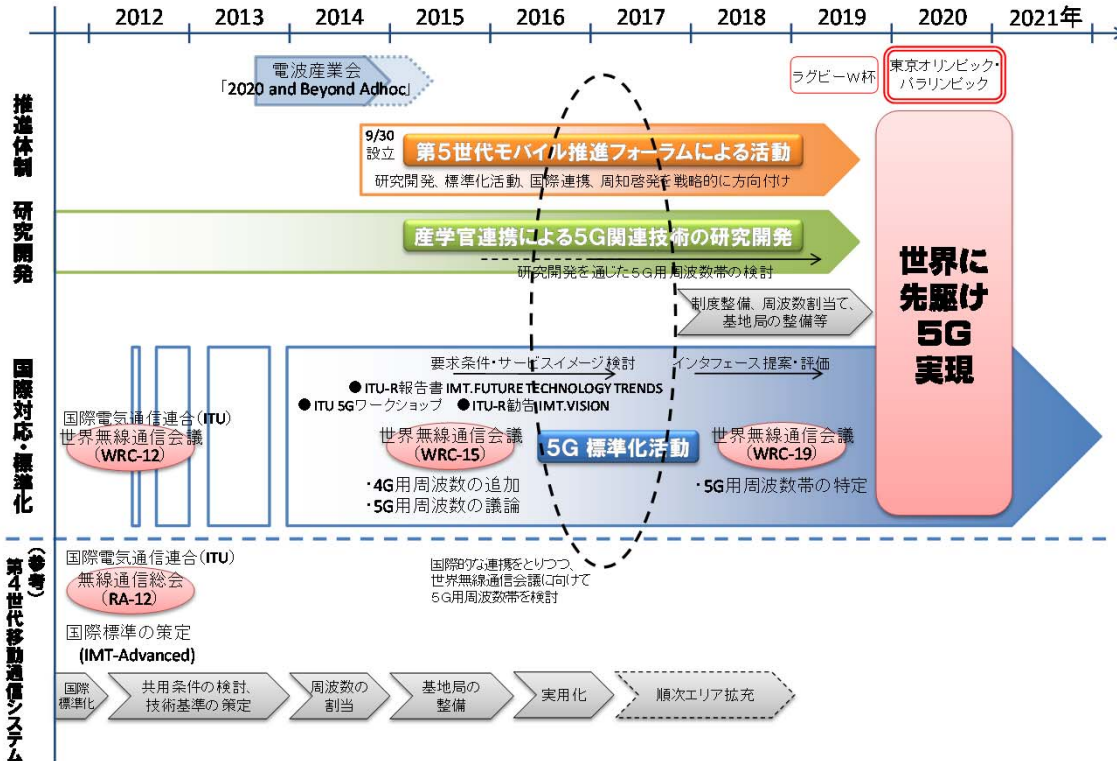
2012 2013 2014 2015 2016 2017 2018 2019 2020 2021年

推進体制

電波産業会
「2020 and Beyond Adhoc」

ラグビーW杯

東京オリンピック・パラリンピック

9/30 設立

第5世代モバイル推進フォーラムによる活動

研究開発、標準化活動、国際連携、周知啓発を戦略的に方向付け

研究開発

産学官連携による5G関連技術の研究開発

研究開発を通じた5G用周波数帯の検討

制度整備、周波数割当て、基地局の整備等

世界に先駆け 5G 実現

国際対応・標準化

要求条件・サービスイメージ検討

インタフェース提案・評価

● ITU-R報告書 IMT.FUTURE TECHNOLOGY TRENDS

● ITU 5Gワークショップ ● ITU-R勧告 IMT.VISION

国際電気通信連合(ITU)
世界無線通信会議
(WRC-12)

世界無線通信会議
(WRC-15)

5G 標準化活動

世界無線通信会議
(WRC-19)

・4G用周波数の追加
・5G用周波数の議論

・5G用周波数帯の特定

(参考)第4世代移動通信システム

国際電気通信連合(ITU)
無線通信総会
(RA-12)

国際標準の策定
(IMT-Advanced)

国際的な連携をとりつつ、世界無線通信会議に向けて5G用周波数帯を検討

国際標準化

共用条件の検討、技術基準の策定

周波数の割当

基地局の整備

実用化

順次エリア拡充